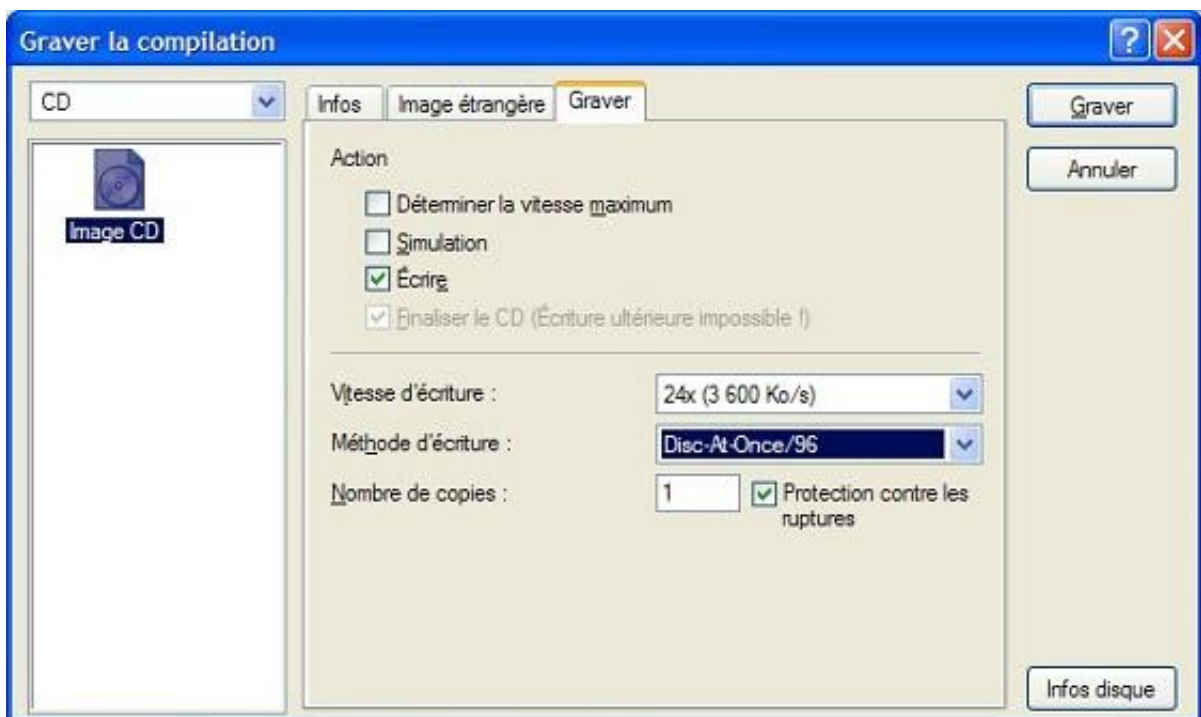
Graver la compilation

CD

Image CD

Infos
Image étrangère
Graver

Action

Déterminer la vitesse maximum
Simulation
Écrire
Finaliser le CD (Écriture ultérieure impossible !)

Vitesse d'écriture :
24x (3 600 Ko/s)
Méthode d'écriture :
Disc-At-Once/96
Nombre de copies :
1
Protection contre les ruptures

Graver
Annuler
Infos disque